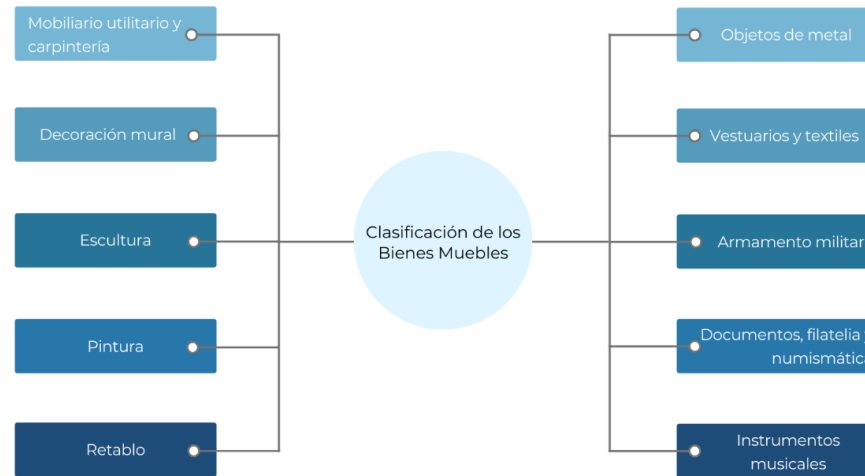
Clasificación de los Bienes Muebles

Mobiliario utilitario y carpintería

Decoración mural

Escultura

Pintura

Retablo

Objetos de metal

Vestuarios y textiles

Armamento militar

Documentos, filatelia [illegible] numismátic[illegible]

Instrumentos musicales